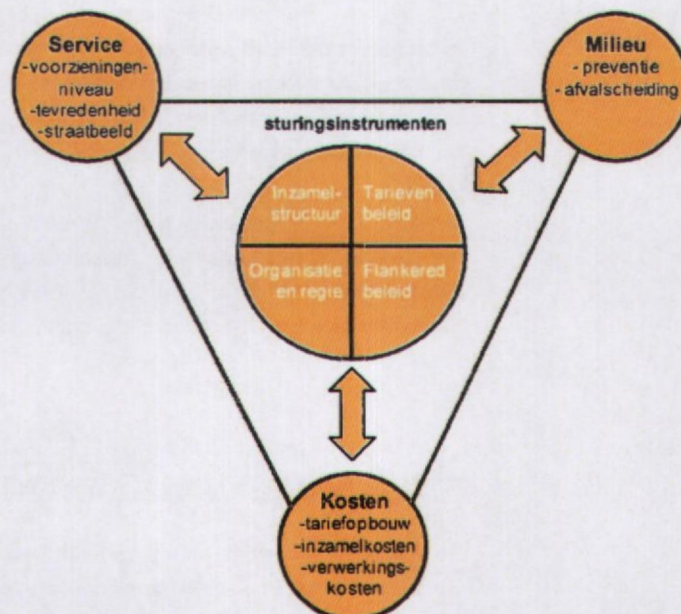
Service
-voorzieningenniveau
-tevredenheid
-straatbeeld

Milieu
- preventie
- afvalscheiding

sturingsinstrumenten

Inzamelstructuur

Tarieven beleid

Organisatie en regie

Flankered beleid

Kosten
-tariefopbouw
-inzamelkosten
-verwerkingskosten